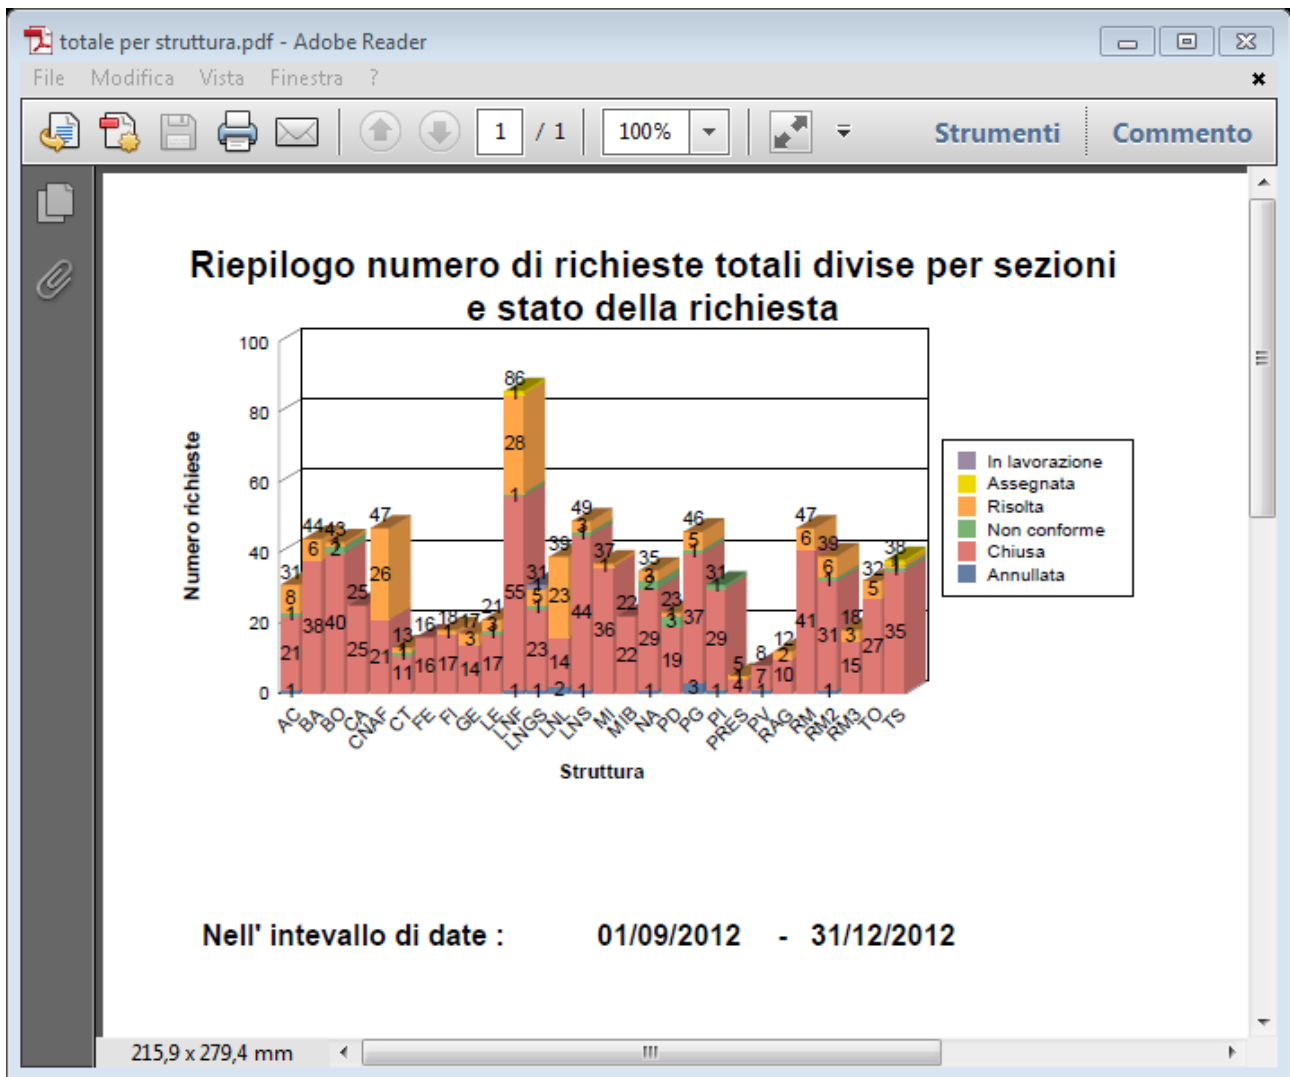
totale per struttura.pdf - Adobe Reader

File Modifica Vista Finestra ?

1 / 1 100% Strumenti Commento

Riepilogo numero di richieste totali divise per sezioni e stato della richiesta

Numero richieste

100
80
60
40
20
0

31 8 1 21 1
44 6 38
43 1 2 40
25 25
47 26 21
13 1 1 11
16 16
18 1 17
17 3 14
21 3 1 17
86 1 28 1 55 1
31 1 5 1 23 1
39 23 14 2
49 3 1 44 1
37 1 36
22 22
35 3 2 29 1
23 1 3 19
46 5 1 37 3
31 1 29 1
5 1 4
8 7 1
12 2 10
47 6 41
39 6 1 31 1
18 3 15
32 5 27
38 1 1 35

AC BA BO CA CNAF CT FE FI GE LE LNF LNGS LNL LNS MI MIB NA PD PG PI PRES PV RAG RM RM2 RM3 TO TS

Struttura

In lavorazione
Assegnata
Risolta
Non conforme
Chiusa
Annullata

Nell' intevallo di date : 01/09/2012 - 31/12/2012

215,9 x 279,4 mm